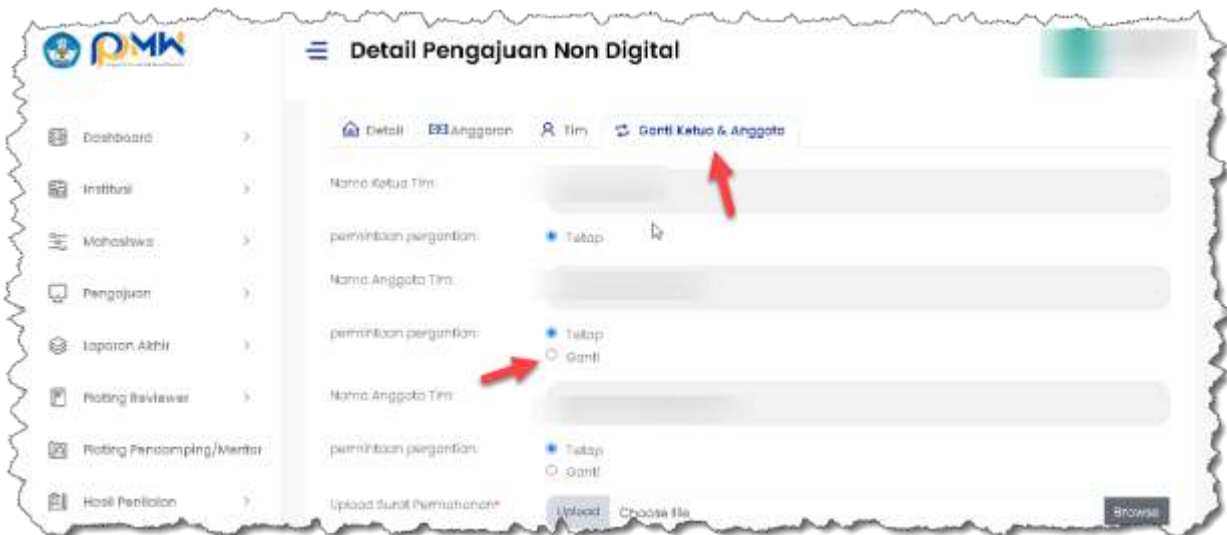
PMW

Detail Pengajuan Non Digital

Dashboard
Institusi
Mahasiswa
Pengajuan
Laporan Akhir
Ploting Reviewer
Ploting Pendamping/Mentor
Hasil Penilaian

Detail Anggaran Tim Ganti Ketua & Anggota

Nama Ketua Tim
permintaan pergantian: Tetap

Nama Anggota Tim
permintaan pergantian: Tetap
Ganti

Nama Anggota Tim
permintaan pergantian: Tetap
Ganti

Upload Surat Permohonan*
Upload Choose file
Browse